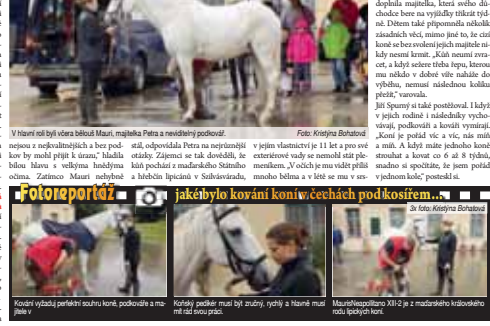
V hlavní roli byli včera běloušl Mauri, majitelka Petra a neviditelný podkovář.
Foto: Kristýna Bohatová

nejsou z nejkvalitnějších a bez podkov by mohl přijít k úrazu," hladila bílou hlavu s velkýma hnědýma očima. Zatímco Mauri nehybně stál, odpovídala Petra na nejrůznější otázky. Zájemci se tak dověděli, že kůň pochází z maďarského Státního a hřebčín lipicánů v Szilvásváradu, v jejím vlastnictví je 11 let a pro své exteriérové vady se nemohl stát plemeníkem. „V očích je mu vidět příliš mnoho bělma a v létě se mu v srs-

doplnila majitelka, která svého důchodce bere na vyjížďky třikrát týdně. Dětem také připomněla několik zásadních věcí, mimo jiné to, že cizí koně se bez svolení jejich majitele nikdy nesmí krmit. „Kůň neumí zvracet, a když sežere třeba řepu, kterou mu někdo v dobré víře nahází do výběhu, nemusí následnou koliku přežít," varovala.
Jiří Špurný si také postěžoval. I když v jejich rodině i následníky vychovávají, podkováři a kováři vymírají. „Koně je pořád víc a víc, nás míň a míň. A když máte jednoho koně strouhat a kovat co 6 až 8 týdnů, snadno si spočítáte, že jsem pořád v jednom kole," posteskl si.

Fotoreportáž jaké bylo kování koní v Čechách pod kosířem...

3x foto: Kristýna Bohatová

Kování vyžaduje perfektní souhru koně, podkováře a majitele v

Koňský pedikér musí být zručný, rychlý a hlavně musí mít rád svou práci.

MaurisNeapolitano XIII-2 je z maďarského královského rodu lipických koní.